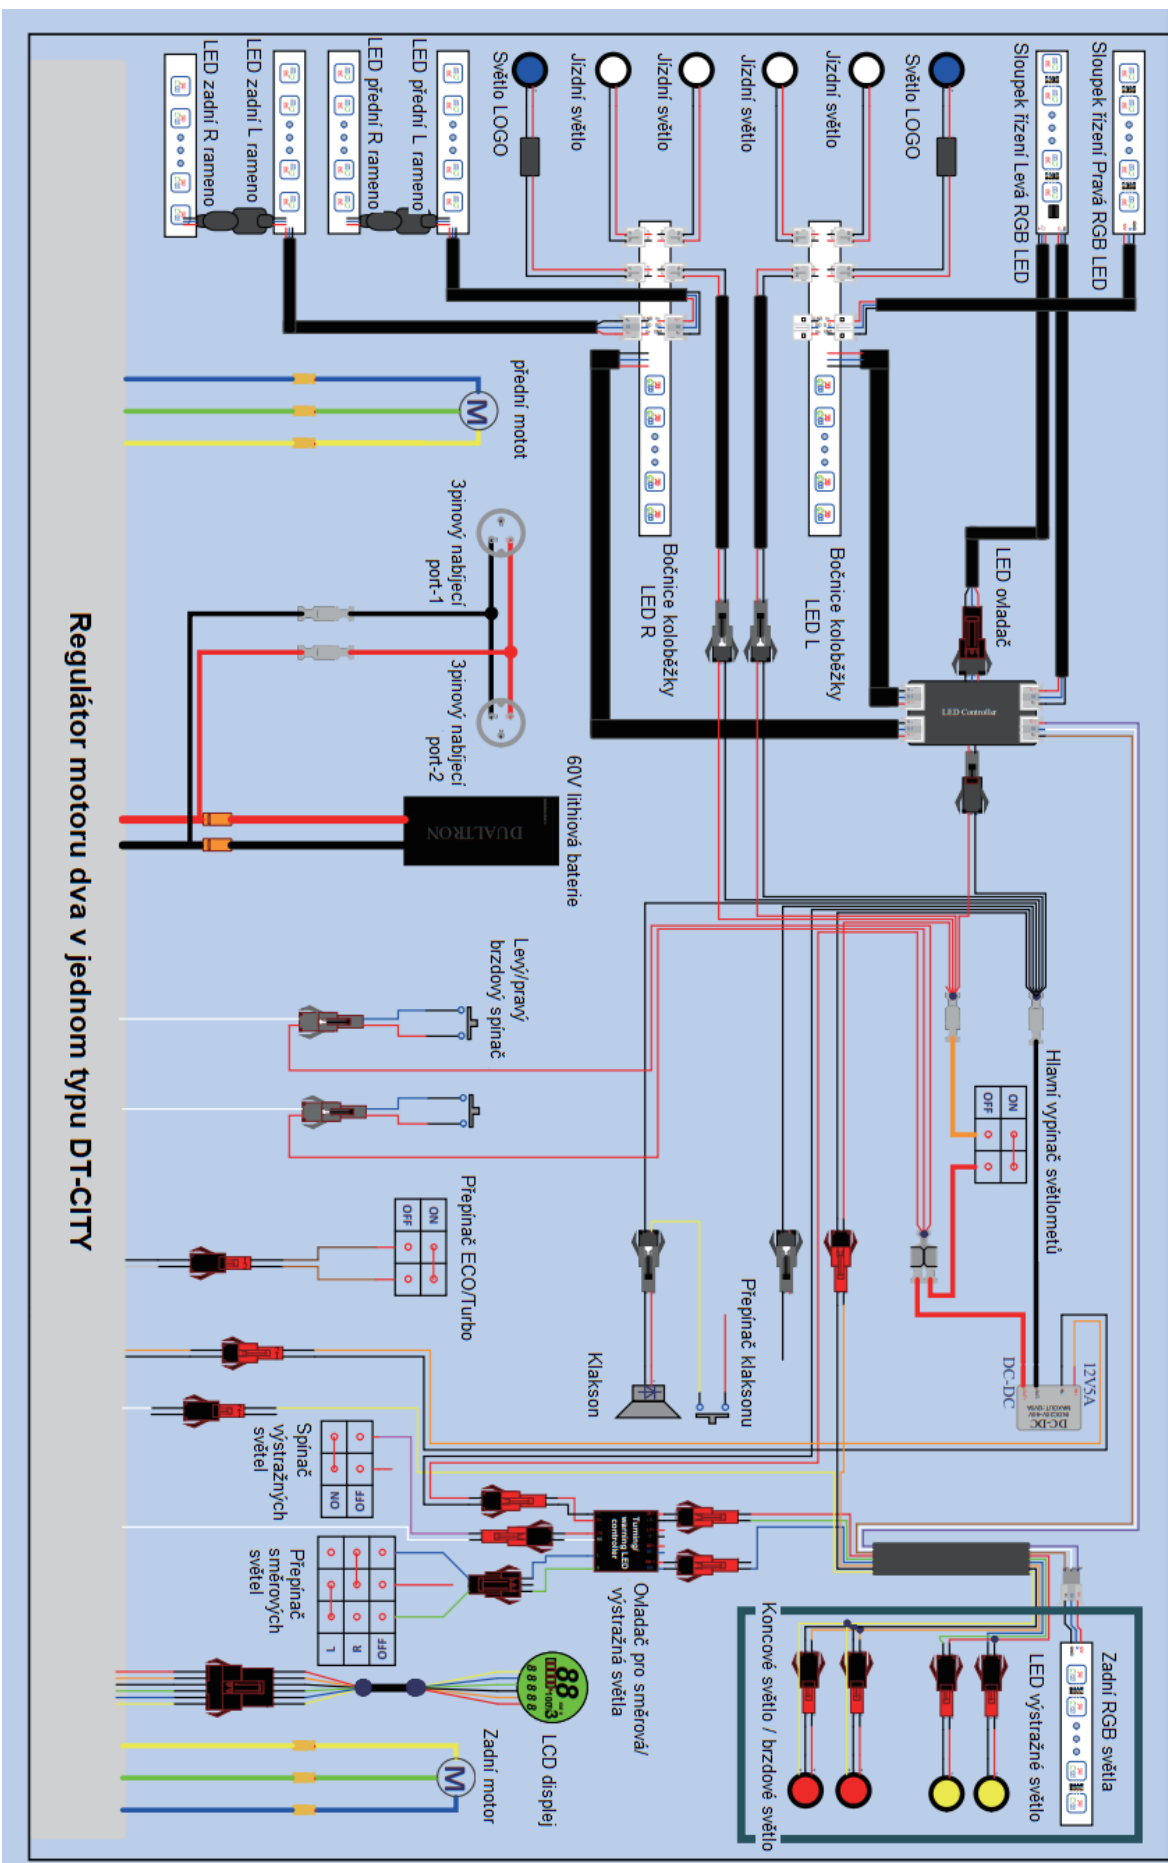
Regulátor motoru dva v jednom typu DT-CITY

LED zadní R rameno
LED zadní L rameno
LED přední R rameno
LED přední L rameno
Světlo LOGO
Jízdní světlo
Jízdní světlo
Jízdní světlo
Jízdní světlo
Světlo LOGO
Sloupek řízení Levá RGB LED
Sloupek řízení Pravá RGB LED

přední motot
M

3pinový nabíjecí port-1
3pinový nabíjecí port-2

Bočnice koloběžky LED R
Bočnice koloběžky LED L
LED ovladač
LED Controller

60V lithiová baterie
DUALTRON

Levý/pravý brzdový spínač

Hlavní vypínač světlometů
ON
OFF

Přepínač ECO/Turbo
ON
OFF

Klakson
Přepínač klaksonu

DC-DC
12V5A
DC-DC

Spínač výstražných světel
ON
OFF

Přepínač směrových světel
L
R
OFF

Ovladač pro směrová/výstražná světla
Turning/warning LED controller

88
88888

LCD displej

Zadní motor
M

Koncové světlo / brzdové světlo
LED výstražné světlo
Zadní RGB světla